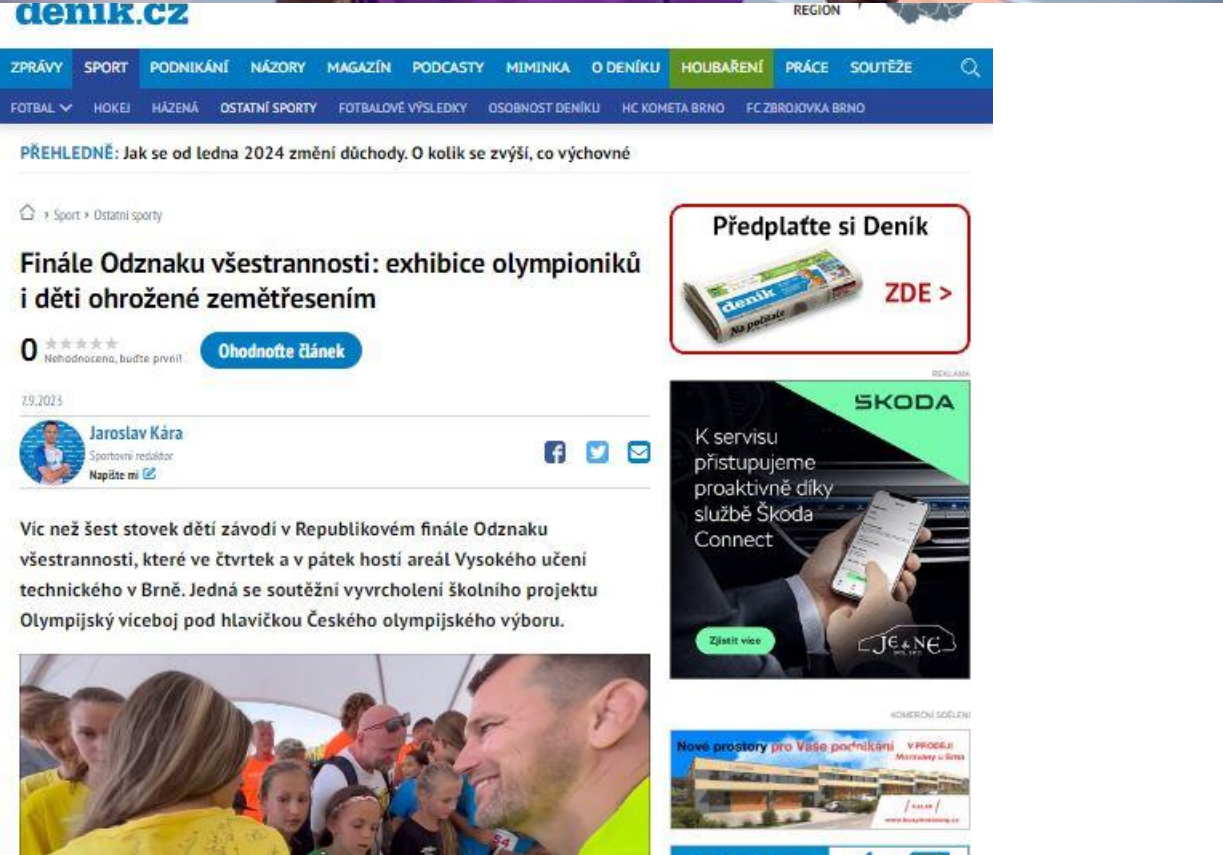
denik.cz

REGION

ZPRÁVY SPORT PODNIKÁNÍ NÁZORY MAGAZÍN PODCASTY MIMINKA O DENÍKU HOUBAŘENÍ PRÁCE SOUTĚŽE

FOTBAL HOKEJ HÁZENÁ OSTATNÍ SPORTY FOTBALOVÉ VÝSLEDKY OSOBNOST DENÍKU HC KOMETA BRNO FC ZBROJOVKA BRNO

PŘEHLEDNĚ: Jak se od ledna 2024 změní důchody. O kolik se zvýší, co výchovné

› Sport › Ostatní sporty

Finále Odznaku všestrannosti: exhibice olympioniků i děti ohrožené zemětřesením

0 Nehodnoceno, buďte první! Ohodnoťte článek

7.9.2023

Jaroslav Kára
Sportovní redaktor
Napište mi

Víc než šest stovek dětí závodí v Republikovém finále Odznaku všestrannosti, které ve čtvrtek a v pátek hostí areál Vysokého učení technického v Brně. Jedná se soutěžní vyvrcholení školního projektu Olympijský víceboj pod hlavičkou Českého olympijského výboru.

Předplaťte si Deník
deník
ZDE >

REKLAMA

ŠKODA
K servisu přistupujeme proaktivně díky službě Škoda Connect
Zjistit více
JE&NE

KOMERČNÍ SDĚLENÍ

Nové prostory pro Vaše podnikání V PRODEJI
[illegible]